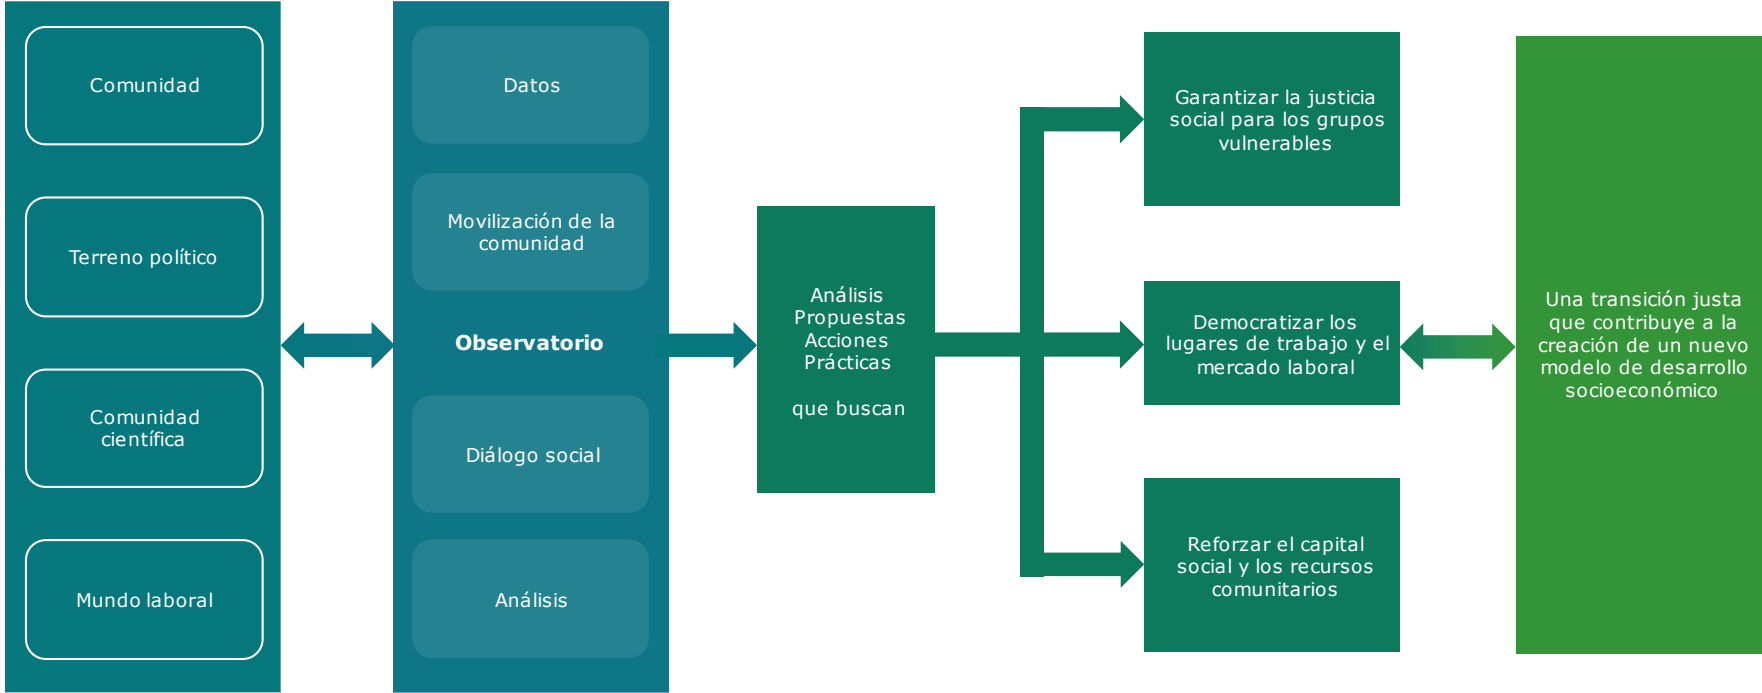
Comunidad

Terreno político

Comunidad científica

Mundo laboral

Datos

Movilización de la comunidad

Observatorio

Diálogo social

Análisis

Análisis
Propuestas
Acciones
Prácticas

que buscan

Garantizar la justicia social para los grupos vulnerables

Democratizar los lugares de trabajo y el mercado laboral

Reforzar el capital social y los recursos comunitarios

Una transición justa que contribuye a la creación de un nuevo modelo de desarrollo socioeconómico